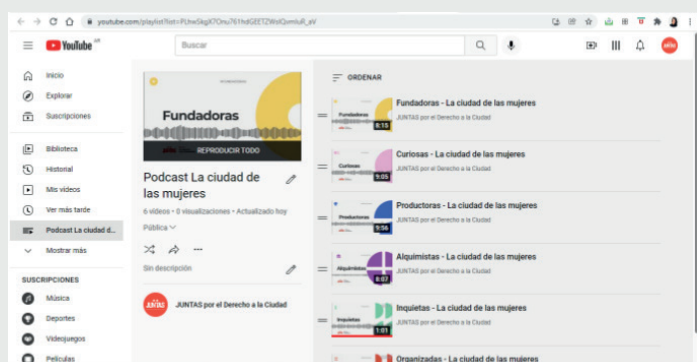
youtube.com/playlist?list=PLhwSkgX7Omu761hdGEETZWslQvmtuR_eV

YouTube PE

Buscar

Inicio
Explorar
Suscripciones
Biblioteca
Historial
Mis videos
Ver más tarde
Podcast La ciudad d...
Mostrar más

SUSCRIPCIONES
Música
Deportes
Videojuegos
Películas

Fundadoras
REPRODUCIR TODO

Podcast La ciudad de las mujeres
6 videos • 0 visualizaciones • Actualizado hoy
Pública
Sin descripción

JUNTAS por el Derecho a la Ciudad

ORDENAR

Fundadoras - La ciudad de las mujeres
JUNTAS por el Derecho a la Ciudad
6:15

Curiosas - La ciudad de las mujeres
JUNTAS por el Derecho a la Ciudad
9:05

Productoras - La ciudad de las mujeres
JUNTAS por el Derecho a la Ciudad
9:56

Alquimistas - La ciudad de las mujeres
JUNTAS por el Derecho a la Ciudad
8:07

Inquietas - La ciudad de las mujeres
JUNTAS por el Derecho a la Ciudad
1:01

Organizadas - La ciudad de las mujeres